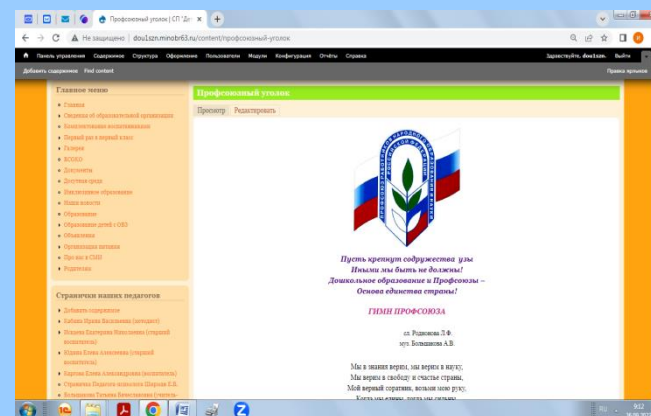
Профсоюзный уголок | СП "Де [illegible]
Не защищено | dou1szn.minobr63.ru/content/профсоюзный-уголок

Панель управления Содержимое Структура Оформление Пользователи Модули Конфигурация Отчёты Справка
Здравствуйте, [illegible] Выйти
Добавить содержимое Find content
Правка ярлыков

Главное меню
Главная
Сведения об образовательной организации
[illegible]
Первый раз в первый класс
Галерея
ВСОКО
Документы
Доступная среда
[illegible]
Наши новости
Образование
Образование детей с ОВЗ
Объявления
Организация питания
Про вас в СМИ
Родителям

Странички наших педагогов
Добавить содержимое
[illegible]
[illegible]
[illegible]
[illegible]
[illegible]
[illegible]

Профсоюзный уголок
Просмотр Редактировать

Пусть крепнут содружества узы
Иными мы быть не должны!
Дошкольное образование и Профсоюзы –
Основа единства страны!

ГИМН ПРОФСОЮЗА

сл. Родионова Л.Ф.
муз. Большакова А.В.

Мы в знания верим, мы верим в науку,
Мы верим в свободу и счастье страны,
Мой верный соратник, возьми мою руку,
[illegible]